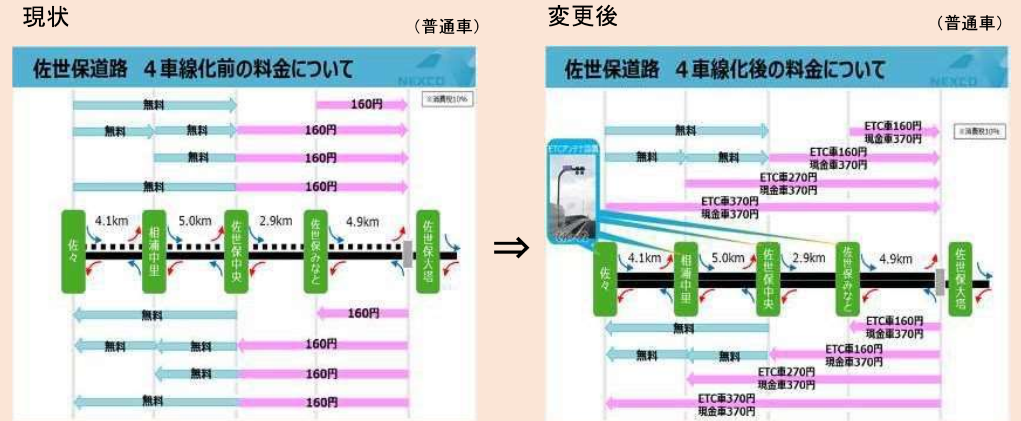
現状

（普通車）

佐世保道路　４車線化前の料金について

NEXCO

※消費税10%

無料　160円

無料　無料　160円

無料　160円

無料　160円

佐々　4.1km　相浦中里　5.0km　佐世保中央　2.9km　佐世保みなと　4.9km　佐世保大塔

無料　160円

無料　無料　160円

無料　160円

無料　160円

⇒

変更後

（普通車）

佐世保道路　４車線化後の料金について

NEXCO

※消費税10%

ETCアンテナ設置

無料　ETC車160円　現金車370円

無料　無料　ETC車160円　現金車370円

ETC車270円　現金車370円

ETC車370円　現金車370円

佐々　4.1km　相浦中里　5.0km　佐世保中央　2.9km　佐世保みなと　4.9km　佐世保大塔

無料　ETC車160円　現金車370円

無料　無料　ETC車160円　現金車370円

ETC車270円　現金車370円

ETC車370円　現金車370円